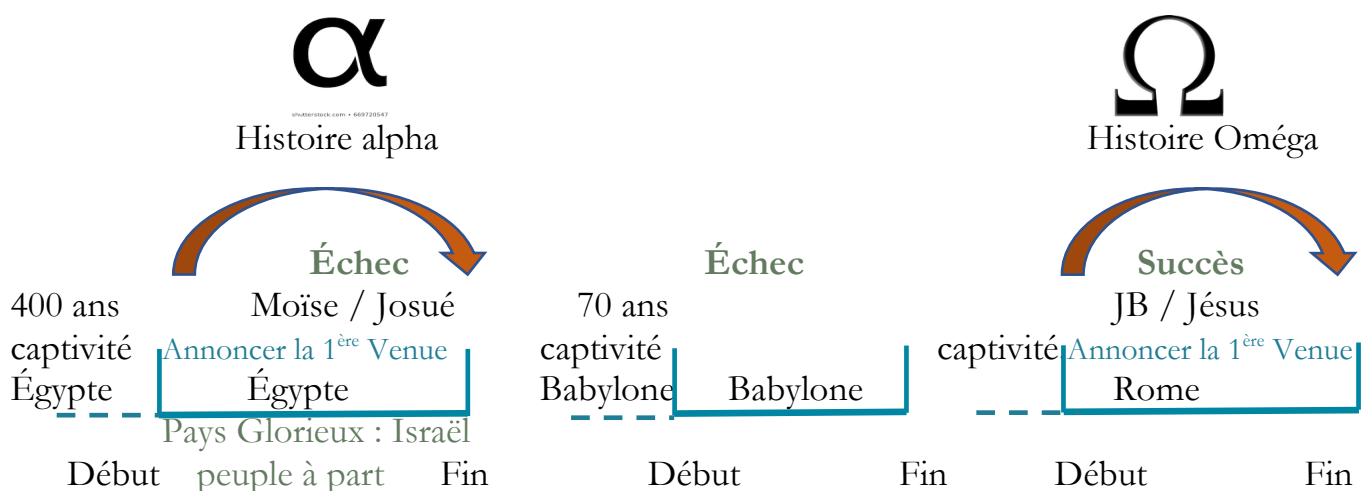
α
shutterstock.com • 669720547
Histoire alpha

Ω
Histoire Oméga

Échec
400 ans captivité Égypte
Moïse / Josué
Annoncer la 1$^{ère}$ Venue
Égypte
Pays Glorieux : Israël peuple à part
Début Fin

Échec
70 ans captivité Babylone
Babylone
Début Fin

Succès
captivité
JB / Jésus
Annoncer la 1$^{ère}$ Venue
Rome
Début Fin